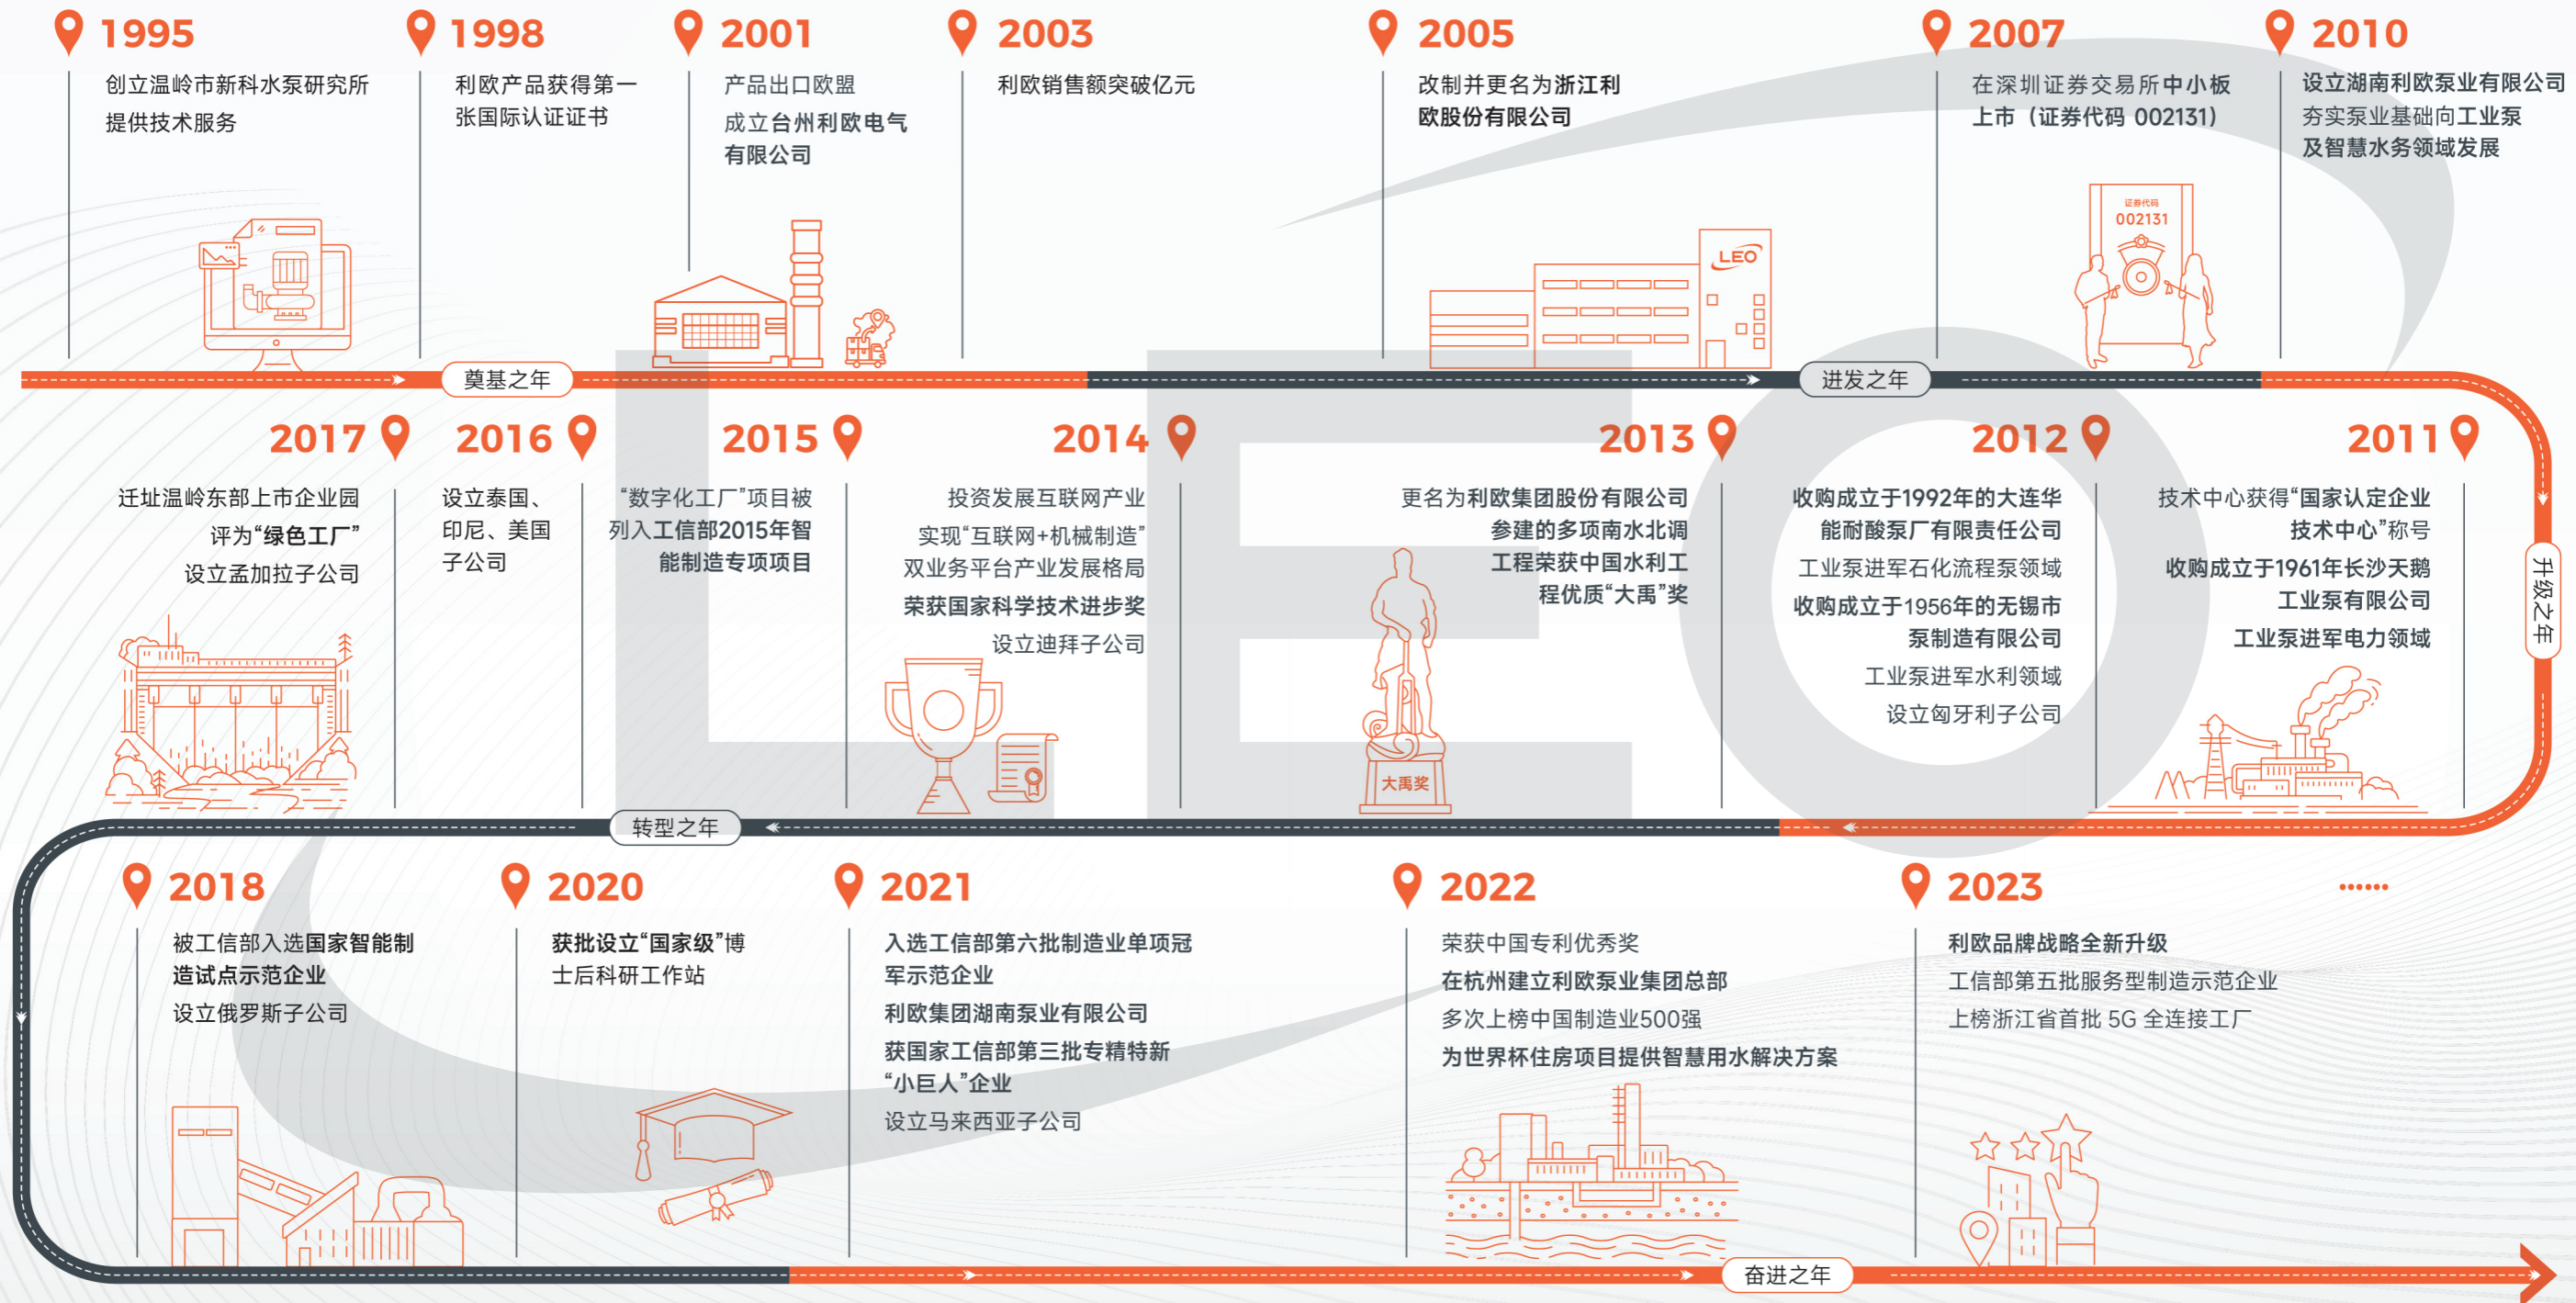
1995
创立温岭市新科水泵研究所
提供技术服务

1998
利欧产品获得第一张国际认证证书

2001
产品出口欧盟
成立台州利欧电气有限公司

2003
利欧销售额突破亿元

2005
改制并更名为浙江利欧股份有限公司

2007
在深圳证券交易所中小板上市（证券代码 002131）

证券代码
002131

2010
设立湖南利欧泵业有限公司
夯实泵业基础向工业泵及智慧水务领域发展

LEO

奠基之年

进发之年

2017
迁址温岭东部上市企业园
评为“绿色工厂”
设立孟加拉子公司

2016
设立泰国、印尼、美国子公司

2015
“数字化工厂”项目被列入工信部2015年智能制造专项项目

2014
投资发展互联网产业
实现“互联网+机械制造”双业务平台产业发展格局
荣获国家科学技术进步奖
设立迪拜子公司

2013
更名为利欧集团股份有限公司
参建的多项南水北调工程荣获中国水利工程优质“大禹”奖

大禹奖

2012
收购成立于1992年的大连华能耐酸泵厂有限责任公司
工业泵进军石化流程泵领域
收购成立于1956年的无锡市泵制造有限公司
工业泵进军水利领域
设立匈牙利子公司

2011
技术中心获得“国家认定企业技术中心”称号
收购成立于1961年长沙天鹅工业泵有限公司
工业泵进军电力领域

升级之年

转型之年

2018
被工信部入选国家智能制造试点示范企业
设立俄罗斯子公司

2020
获批设立“国家级”博士后科研工作站

2021
入选工信部第六批制造业单项冠军示范企业
利欧集团湖南泵业有限公司
获国家工信部第三批专精特新“小巨人”企业
设立马来西亚子公司

2022
荣获中国专利优秀奖
在杭州建立利欧泵业集团总部
多次上榜中国制造业500强
为世界杯住房项目提供智慧用水解决方案

2023
利欧品牌战略全新升级
工信部第五批服务型制造示范企业
上榜浙江省首批 5G 全连接工厂

……

奋进之年